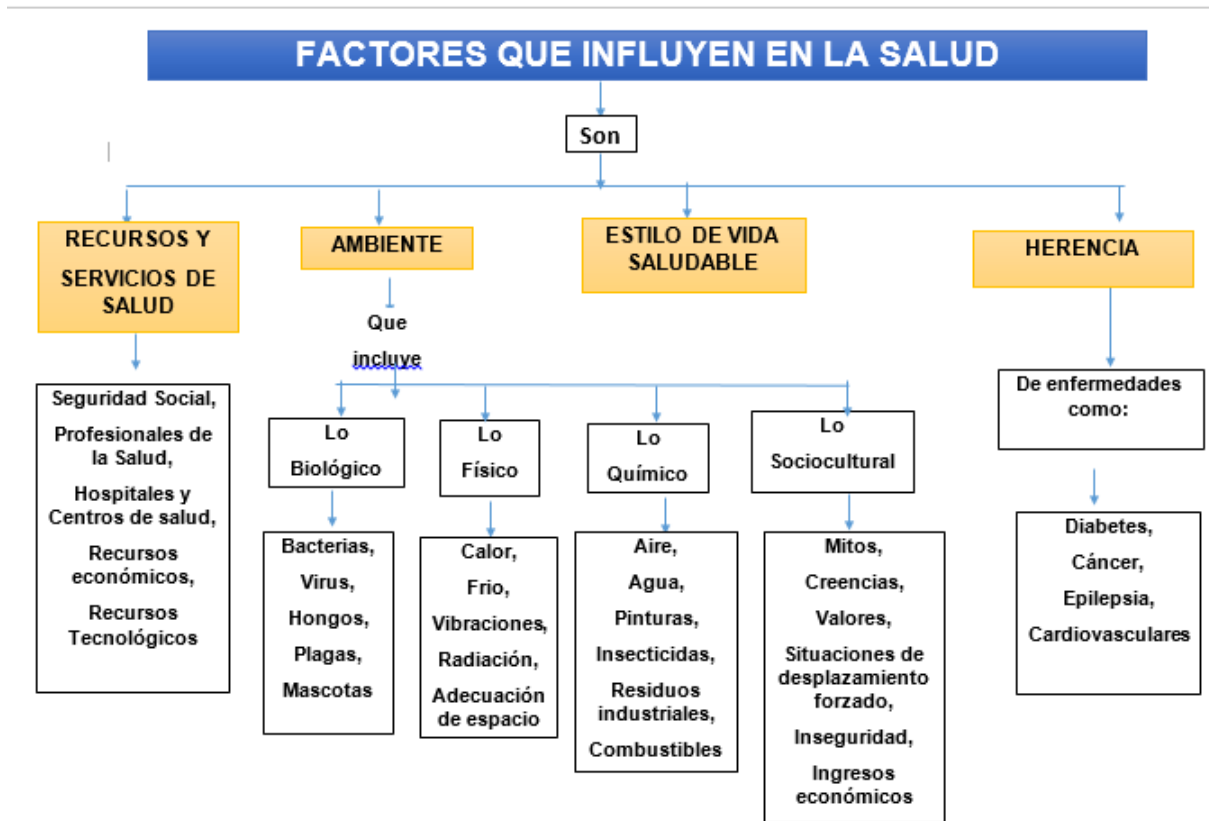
FACTORES QUE INFLUYEN EN LA SALUD

Son

RECURSOS Y SERVICIOS DE SALUD

Seguridad Social, Profesionales de la Salud, Hospitales y Centros de salud, Recursos económicos, Recursos Tecnológicos

AMBIENTE

Que incluye

Lo Biológico

Bacterias, Virus, Hongos, Plagas, Mascotas

Lo Físico

Calor, Frio, Vibraciones, Radiación, Adecuación de espacio

Lo Químico

Aire, Agua, Pinturas, Insecticidas, Residuos industriales, Combustibles

Lo Sociocultural

Mitos, Creencias, Valores, Situaciones de desplazamiento forzado, Inseguridad, Ingresos económicos

ESTILO DE VIDA SALUDABLE

HERENCIA

De enfermedades como:

Diabetes, Cáncer, Epilepsia, Cardiovasculares